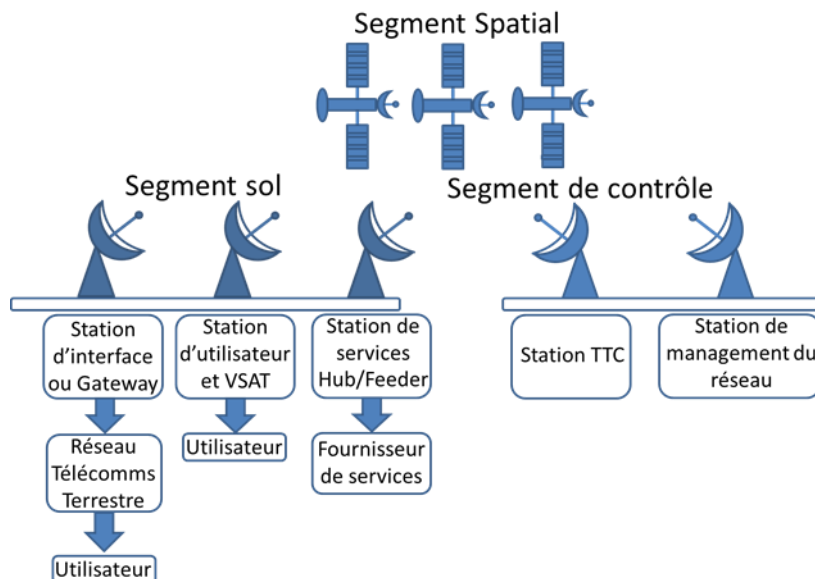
Segment Spatial

Segment sol

Segment de contrôle

Station d'interface ou Gateway

Station d'utilisateur et VSAT

Station de services Hub/Feeder

Station TTC

Station de management du réseau

Réseau Télécomms Terrestre

Utilisateur

Fournisseur de services

Utilisateur